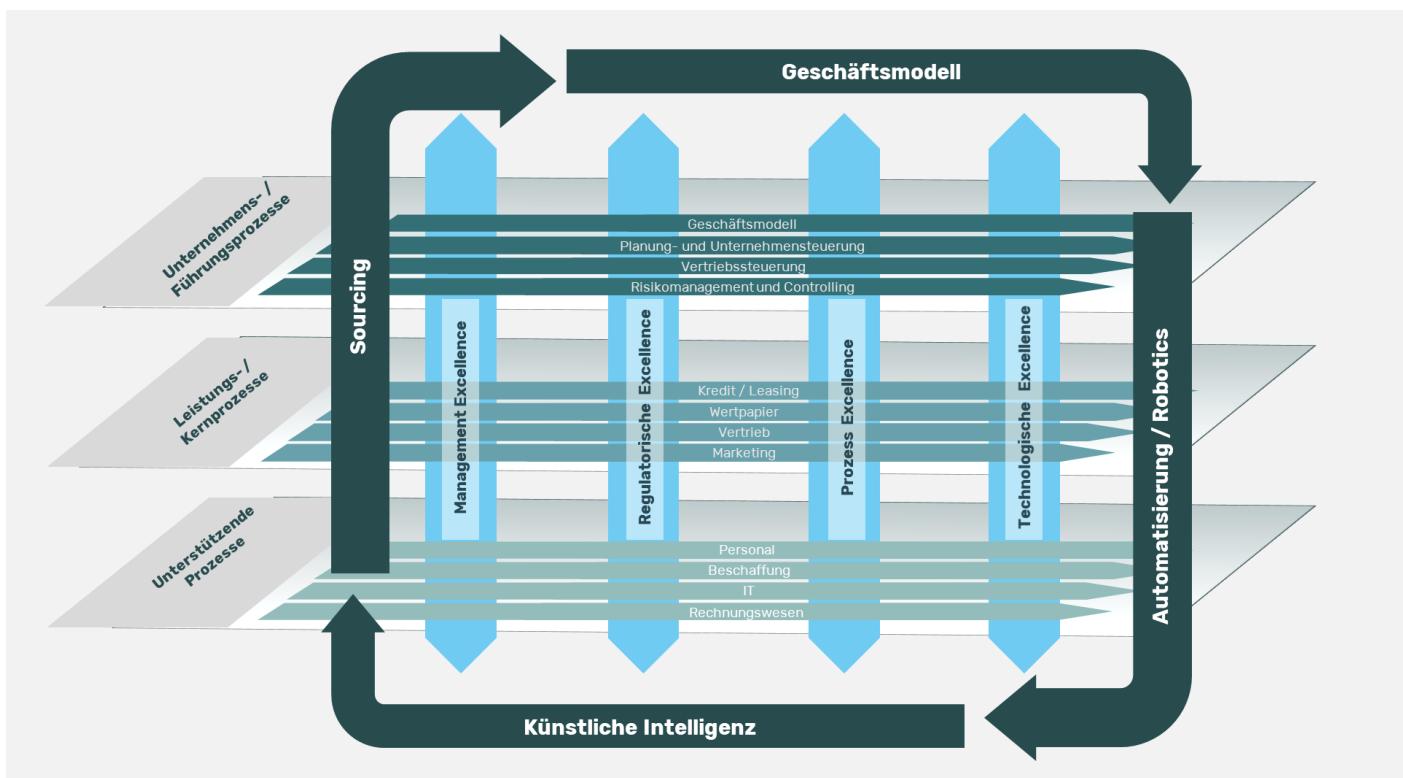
Geschäftsmodell

Sourcing

Automatisierung / Robotics

Künstliche Intelligenz

Unternehmens- / Führungsprozesse

Leistungs- / Kernprozesse

Unterstützende Prozesse

Geschäftsmodell
Planung- und Unternehmensteuerung
Vertriebssteuerung
Risikomanagement und Controlling

Kredit / Leasing
Wertpapier
Vertrieb
Marketing

Personal
Beschaffung
IT
Rechnungswesen

Management Excellence

Regulatorische Excellence

Prozess Excellence

Technologische Excellence